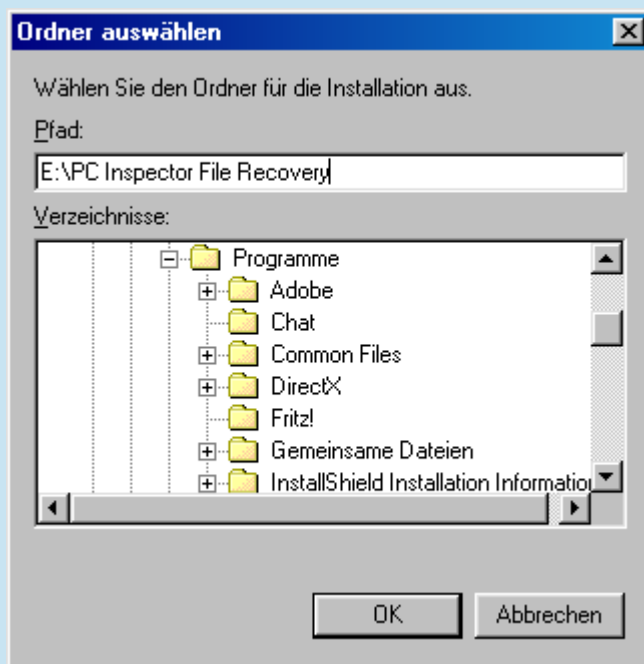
Ordner auswählen

Wählen Sie den Ordner für die Installation aus.

Pfad:

E:\PC Inspector File Recovery

Verzeichnisse:

Programme
Adobe
Chat
Common Files
DirectX
Fritz!
Gemeinsame Dateien
InstallShield Installation Informatio

OK
Abbrechen